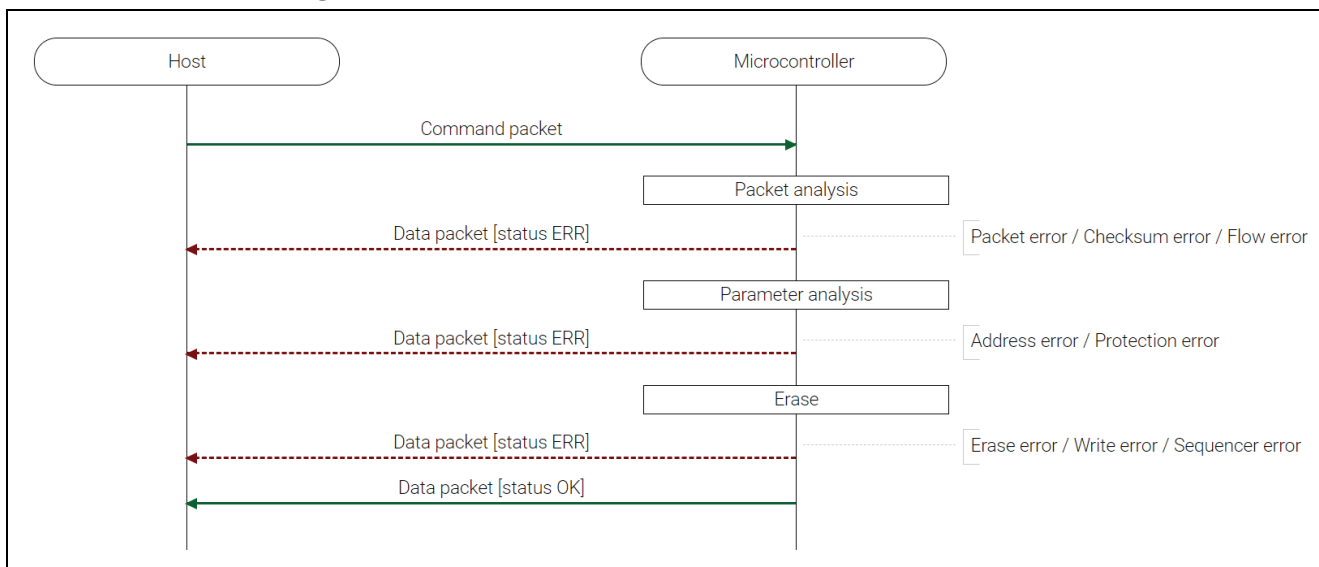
Host

Microcontroller

Command packet

Packet analysis

Data packet [status ERR]

Packet error / Checksum error / Flow error

Parameter analysis

Data packet [status ERR]

Address error / Protection error

Erase

Data packet [status ERR]

Erase error / Write error / Sequencer error

Data packet [status OK]